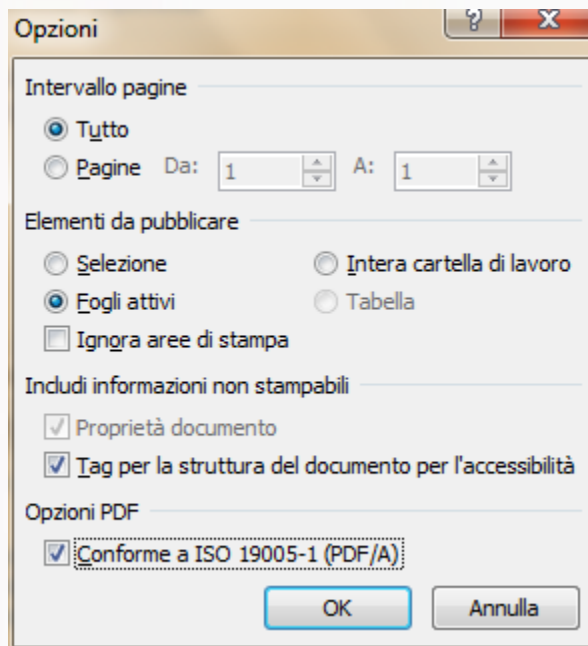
Opzioni

?

X

Intervallo pagine

Tutto

Pagine Da: 1 A: 1

Elementi da pubblicare

Selezione

Intera cartella di lavoro

Fogli attivi

Tabella

Ignora aree di stampa

Includi informazioni non stampabili

Proprietà documento

Tag per la struttura del documento per l'accessibilità

Opzioni PDF

Conforme a ISO 19005-1 (PDF/A)

OK

Annulla